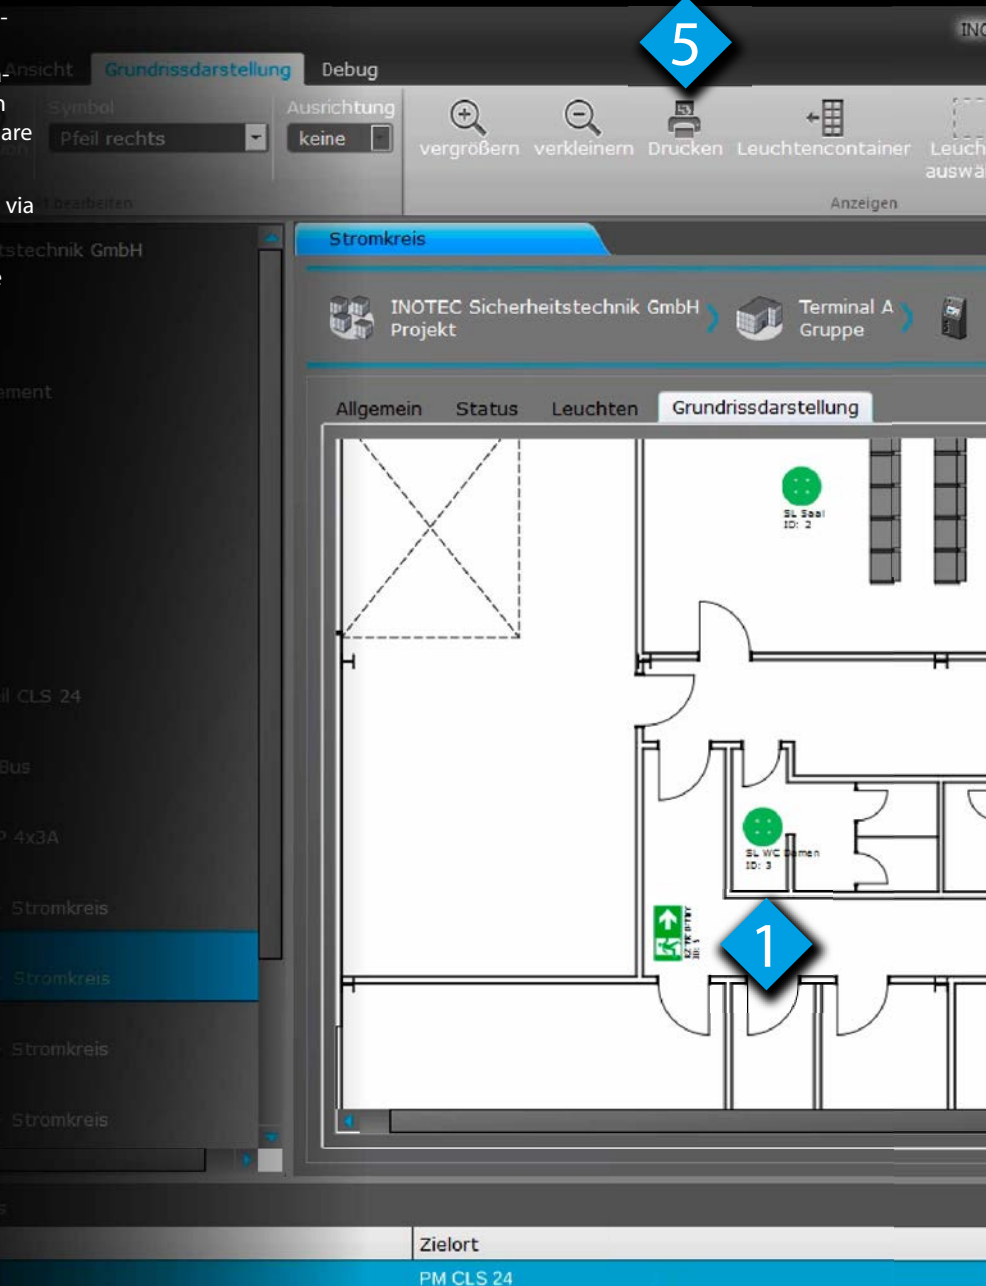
-
_
n
are
via
INC
5
Ansicht Grundrissdarstellung Debug
Symbol
Pfeil rechts
Ausrichtung
keine
t bearbeiten
vergrößern verkleinern Drucken Leuchtencontainer Leuch auswä
Anzeigen
tstechnik GmbH
e
ement
il CLS 24
Bus
P 4x3A
Stromkreis
Stromkreis
Stromkreis
Stromkreis
Stromkreis
INOTEC Sicherheitstechnik GmbH Projekt
Terminal A Gruppe
Allgemein Status Leuchten Grundrissdarstellung
SL Saal ID: 2
SL WC Damen ID: 3
ID: 1
1
Zielort
PM CLS 24